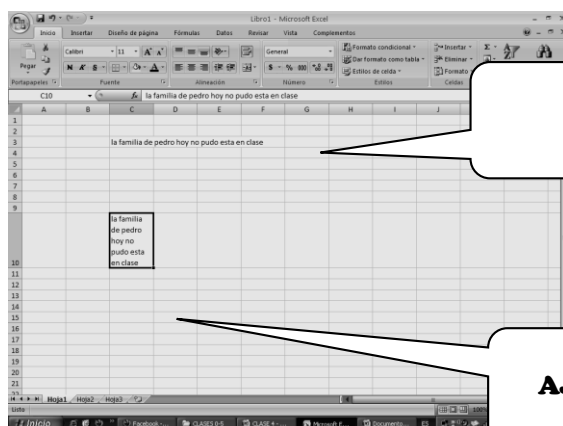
Libro1 - Microsoft Excel

Inicio Insertar Diseño de página Fórmulas Datos Revisar Vista Complementos

Pegar Calibri 11 N K S General $ % 000 Formato condicional Dar formato como tabla Estilos de celda Insertar Eliminar Formato

Portapapeles Fuente Alineación Número Estilos Celdas

C10 $f_x$ la familia de pedro hoy no pudo esta en clase

A B C D E F G H I J

1
2
3 la familia de pedro hoy no pudo esta en clase
4
5
6
7
8
9
10 la familia de pedro hoy no pudo esta en clase
11
12
13
14
15
16
17
18
19
20
21

Hoja1 Hoja2 Hoja3

Listo

Inicio Facebook CLASES 0-5 CLASE 4 Microsoft E Documento

A.